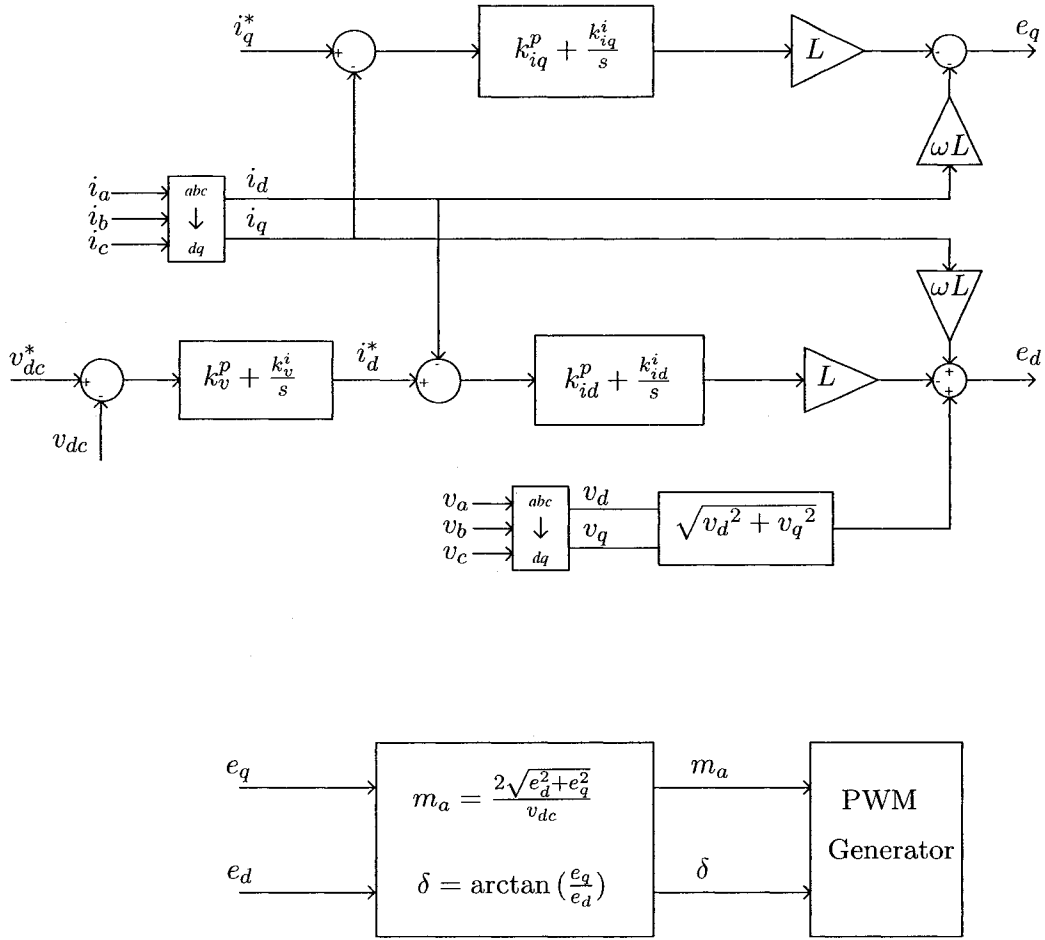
$i_q^*$ + - $k_{iq}^p + \frac{k_{iq}^i}{s}$ $L$ - $e_q$

$\omega L$

$i_a$ $i_b$ $i_c$ abc ↓ dq $i_d$ $i_q$

$\omega L$

$v_{dc}^*$ + - $k_v^p + \frac{k_v^i}{s}$ $i_d^*$ + - $k_{id}^p + \frac{k_{id}^i}{s}$ $L$ - + + $e_d$

$v_{dc}$

$v_a$ $v_b$ $v_c$ abc ↓ dq $v_d$ $v_q$ $\sqrt{{v_d}^2 + {v_q}^2}$

$e_q$ $e_d$ $m_a = \frac{2\sqrt{e_d^2+e_q^2}}{v_{dc}}$ $\delta = \arctan\left(\frac{e_q}{e_d}\right)$ $m_a$ $\delta$ PWM Generator